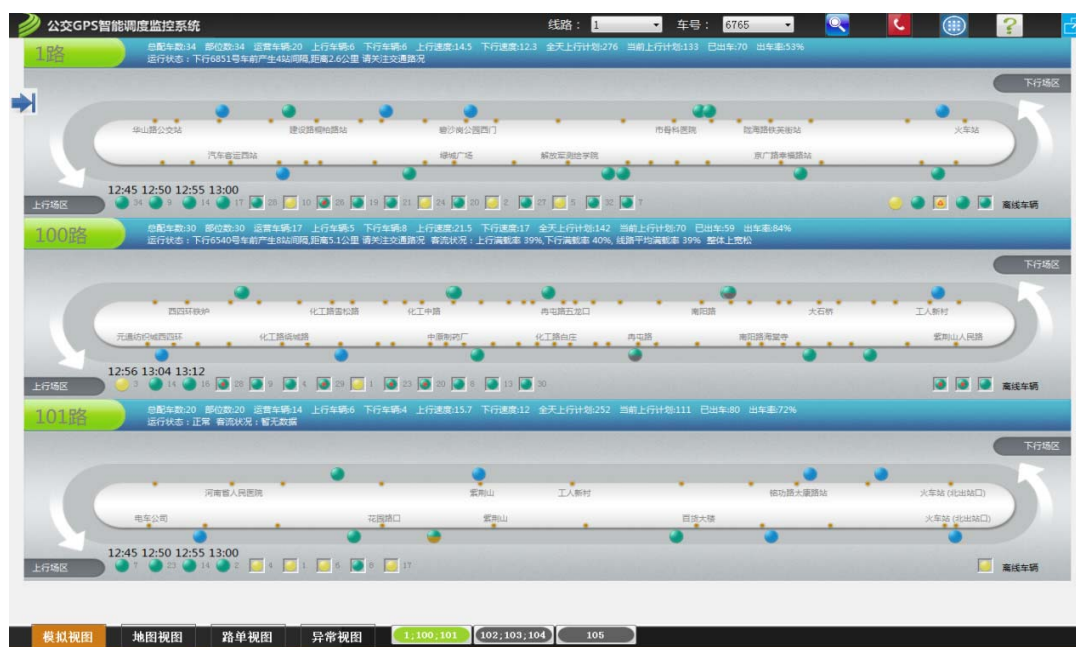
公交GPS智能调度监控系统

线路： 1 车号： 6765

1路

总配车数:34 部位数:34 运营车辆:20 上行车辆:6 下行车辆:6 上行速度:14.5 下行速度:12.3 全天上行计划:276 当前上行计划:133 已出车:70 出车率:53%

运行状态：下行6851号车前产生4站间隔,距离2.6公里 请关注交通路况

下行场区

华山路公交站 建设路柳柏路站 碧沙岗公园西门 市骨科医院 陇海路铁英街站 火车站

汽车客运西站 绿城广场 解放军测绘学院 京广路幸福路站

12:45 12:50 12:55 13:00

上行场区 34 9 14 17 28 10 28 19 21 24 20 2 27 5 32 7

离线车辆

100路

总配车数:30 部位数:30 运营车辆:17 上行车辆:5 下行车辆:8 上行速度:21.5 下行速度:17 全天上行计划:142 当前上行计划:70 已出车:59 出车率:84%

运行状态：下行6540号车前产生8站间隔,距离5.1公里 请关注交通路况 客流状况：上行满载率 39%,下行满载率 40%, 线路平均满载率 39% 整体上宽松

下行场区

西四环秦岭 化工路雪松路 化工中路 冉屯路五龙口 南阳路 大石桥 工人新村

元通纺织城西四环 化工路伏牛路 中原制药厂 化工路白庄 冉屯路 南阳路海棠寺 紫荆山人民路

12:56 13:04 13:12

上行场区 3 14 16 28 9 4 29 1 23 20 5 13 30

离线车辆

101路

总配车数:20 部位数:20 运营车辆:14 上行车辆:6 下行车辆:4 上行速度:15.7 下行速度:12 全天上行计划:252 当前上行计划:111 已出车:80 出车率:72%

运行状态：正常 客流状况：暂无数据

下行场区

河南省人民医院 紫荆山 工人新村 德功路大厦路站 火车站（北出站口）

电车公司 花园路口 紫荆山 百货大楼 火车站（北出站口）

12:45 12:50 12:55 13:00

上行场区 7 23 14 2 4 1 6 8 17

离线车辆

模拟视图 地图视图 路单视图 异常视图 1;100;101 102;103;104 105